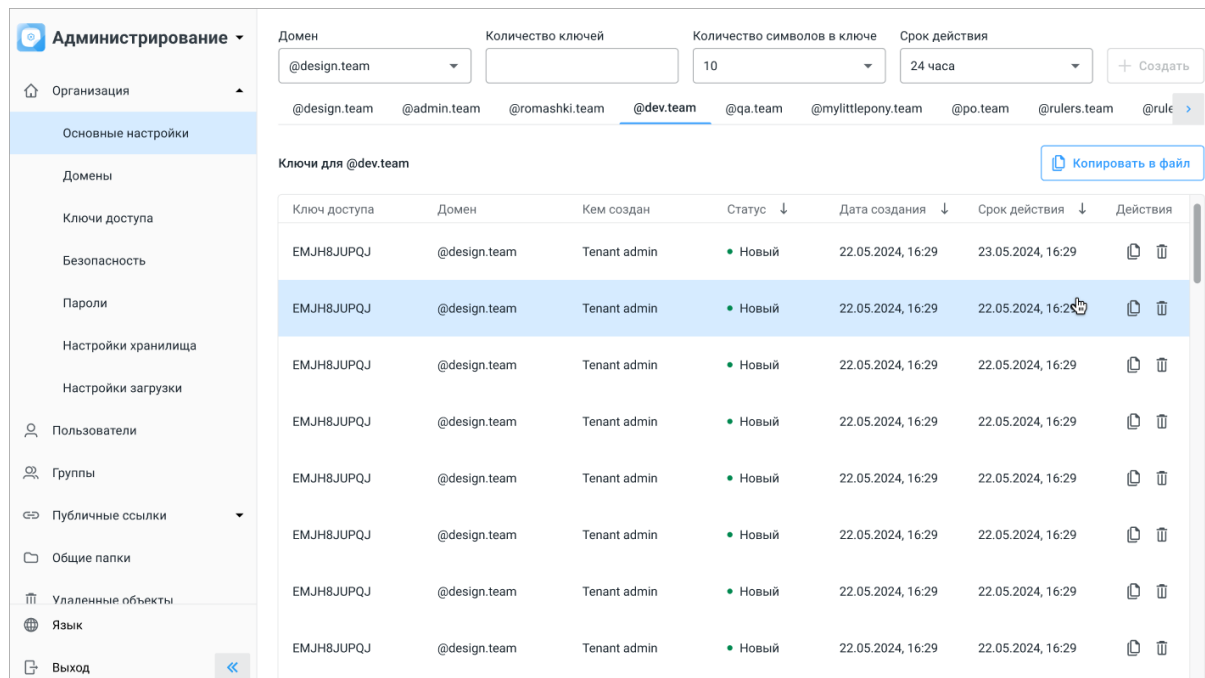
Администрирование

Организация

Основные настройки

Домены

Ключи доступа

Безопасность

Пароли

Настройки хранилища

Настройки загрузки

Пользователи

Группы

Публичные ссылки

Общие папки

Удаленные объекты

Язык

Выход

Домен
@design.team

Количество ключей

Количество символов в ключе
10

Срок действия
24 часа

+ Создать

@design.team @admin.team @romashki.team @dev.team @qa.team @mylittlepony.team @po.team @rulers.team @rule

Ключи для @dev.team

Копировать в файл

| Ключ доступа | Домен | Кем создан | Статус ↓ | Дата создания ↓ | Срок действия ↓ | Действия |
|---|---|---|---|---|---|---|
| EMJH8JUPQJ | @design.team | Tenant admin | • Новый | 22.05.2024, 16:29 | 23.05.2024, 16:29 | |
| EMJH8JUPQJ | @design.team | Tenant admin | • Новый | 22.05.2024, 16:29 | 22.05.2024, 16:29 | |
| EMJH8JUPQJ | @design.team | Tenant admin | • Новый | 22.05.2024, 16:29 | 22.05.2024, 16:29 | |
| EMJH8JUPQJ | @design.team | Tenant admin | • Новый | 22.05.2024, 16:29 | 22.05.2024, 16:29 | |
| EMJH8JUPQJ | @design.team | Tenant admin | • Новый | 22.05.2024, 16:29 | 22.05.2024, 16:29 | |
| EMJH8JUPQJ | @design.team | Tenant admin | • Новый | 22.05.2024, 16:29 | 22.05.2024, 16:29 | |
| EMJH8JUPQJ | @design.team | Tenant admin | • Новый | 22.05.2024, 16:29 | 22.05.2024, 16:29 | |
| EMJH8JUPQJ | @design.team | Tenant admin | • Новый | 22.05.2024, 16:29 | 22.05.2024, 16:29 | |